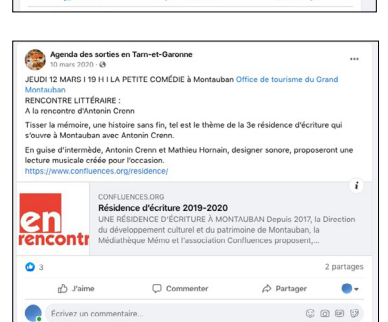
Agenda des sorties en Tarn-et-Garonne
10 mars 2020 ·

JEUDI 12 MARS I 19 H I LA PETITE COMÉDIE à Montauban Office de tourisme du Grand Montauban
RENCONTRE LITTÉRAIRE :
A la rencontre d'Antonin Crenn

Tisser la mémoire, une histoire sans fin, tel est le thème de la 3e résidence d'écriture qui s'ouvre à Montauban avec Antonin Crenn.

En guise d'intermède, Antonin Crenn et Mathieu Hornain, designer sonore, proposeront une lecture musicale créée pour l'occasion.
https://www.confluences.org/residence/

en rencontr

CONFLUENCES.ORG
Résidence d'écriture 2019-2020
UNE RÉSIDENCE D'ÉCRITURE À MONTAUBAN Depuis 2017, la Direction du développement culturel et du patrimoine de Montauban, la Médiathèque Mémo et l'association Confluences proposent,...

3
2 partages

J'aime
Commenter
Partager

Écrivez un commentaire...